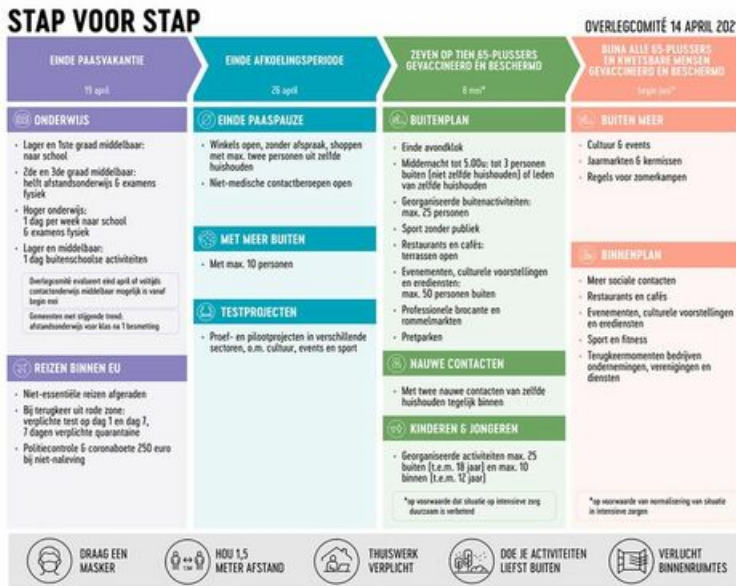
STAP VOOR STAP

OVERLEGCOMITÉ 14 APRIL 202

EINDE PAASVAKANTIE

19 april

EINDE AFKOELINGSPERIODE

26 april

ZEVEN OP TIEN 65-PLUSSERS GEVACCINEERD EN BESCHERMD

8 mei*

BIJNA ALLE 65-PLUSSERS EN KWETSBARE MENSEN GEVACCINEERD EN BESCHERMD

begin juni*

ONDERWIJS

- Lager en 1ste graad middelbaar: naar school
- 2de en 3de graad middelbaar: helft afstandsonderwijs & examens fysiek
- Hoger onderwijs: 1 dag per week naar school & examens fysiek
- Lager en middelbaar: 1 dag buitenschoolse activiteiten

Overlegcomité evalueert eind april of volltijds contactonderwijs middelbaar mogelijk is vanaf begin mei

Gemeenten met stijgende trend: afstandsonderwijs voor klas na 1 besmetting

REIZEN BINNEN EU

- Niet-essentiële reizen afgeraden
- Bij terugkeer uit rode zone: verplichte test op dag 1 en dag 7, 7 dagen verplichte quarantaine
- Politiecontrole & coronaboete 250 euro bij niet-naleving

EINDE PAASPAUZE

- Winkels open, zonder afspraak, shoppen met max. twee personen uit zelfde huishouden
- Niet-medische contactberoepen open

MET MEER BUITEN

- Met max. 10 personen

TESTPROJECTEN

- Proef- en pilootprojecten in verschillende sectoren, o.m. cultuur, events en sport

BUITENPLAN

- Einde avondklok
- Middernacht tot 5.00u: tot 3 personen buiten (niet zelfde huishouden) of leden van zelfde huishouden
- Georganiseerde buitenactiviteiten: max. 25 personen
- Sport zonder publiek
- Restaurants en cafés: terrassen open
- Evenementen, culturele voorstellingen en erediensten: max. 50 personen buiten
- Professionele brocante en rommelmarkten
- Pretparken

NAUWE CONTACTEN

- Met twee nauwe contacten van zelfde huishouden tegelijk binnen

KINDEREN & JONGEREN

- Georganiseerde activiteiten max. 25 buiten (t.e.m. 18 jaar) en max. 10 binnen (t.e.m. 12 jaar)

*op voorwaarde dat situatie op intensieve zorg duurzaam is verbeterd

BUITEN MEER

- Cultuur & events
- Jaarmarkten & kermissen
- Regels voor zomerkampen

BINNENPLAN

- Meer sociale contacten
- Restaurants en cafés
- Evenementen, culturele voorstellingen en erediensten
- Sport en fitness
- Terugkeermomenten bedrijven ondernemingen, verenigingen en diensten

*op voorwaarde van normalisering van situatie in intensieve zorgen

DRAAG EEN MASKER

1,5M

HOU 1,5 METER AFSTAND

THUISWERK VERPLICHT

DOE JE ACTIVITEITEN LIEFST BUITEN

VERLUCHT BINNENRUIMTES